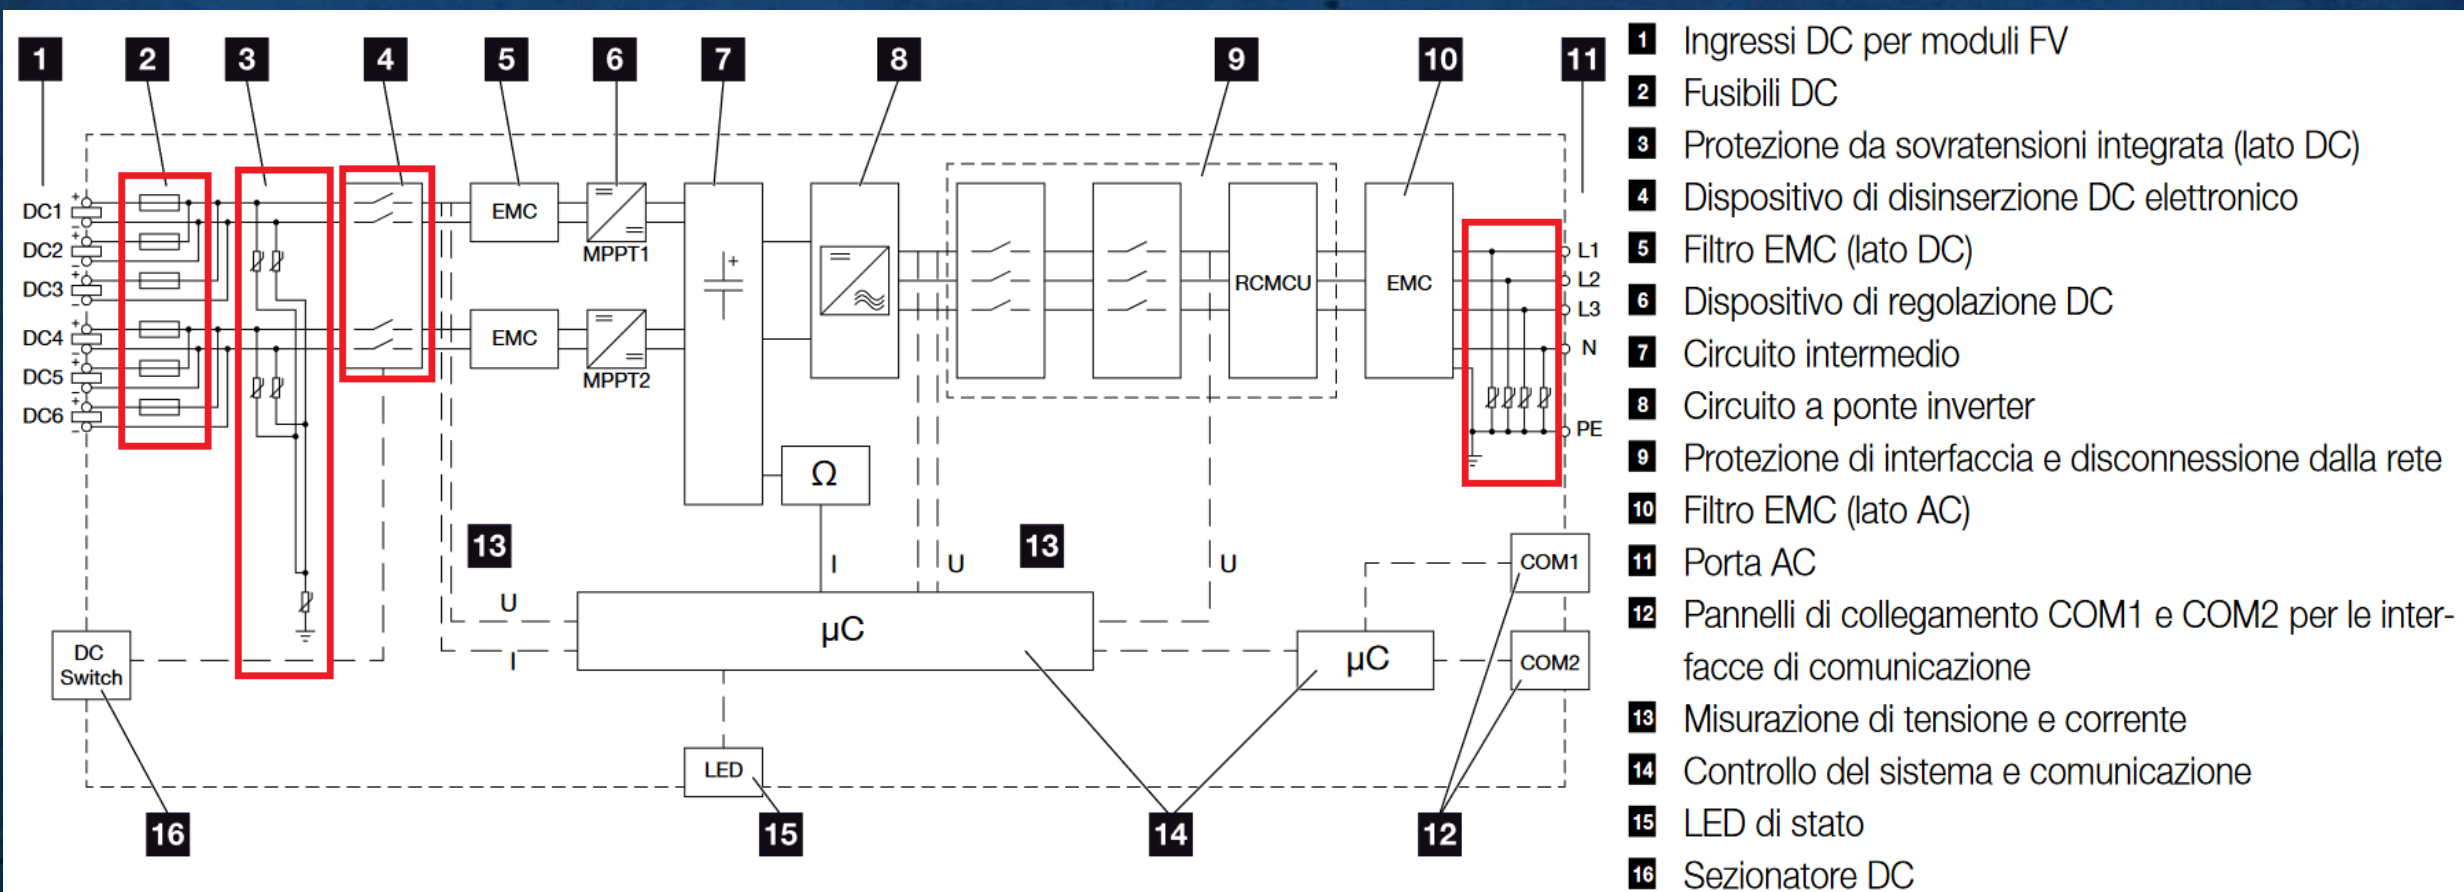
1 2 3 4 5 6 7 8 9 10 11

DC1
DC2
DC3
DC4
DC5
DC6

EMC
MPPT1
EMC
MPPT2

RCMCU
EMC

L1
L2
L3
N
PE

Ω

13
U
I
I
U
13
U

μC
μC

COM1
COM2

DC Switch

LED

16
15
14
12

1 Ingressi DC per moduli FV
2 Fusibili DC
3 Protezione da sovratensioni integrata (lato DC)
4 Dispositivo di disinserzione DC elettronico
5 Filtro EMC (lato DC)
6 Dispositivo di regolazione DC
7 Circuito intermedio
8 Circuito a ponte inverter
9 Protezione di interfaccia e disconnessione dalla rete
10 Filtro EMC (lato AC)
11 Porta AC
12 Pannelli di collegamento COM1 e COM2 per le interfacce di comunicazione
13 Misurazione di tensione e corrente
14 Controllo del sistema e comunicazione
15 LED di stato
16 Sezionatore DC